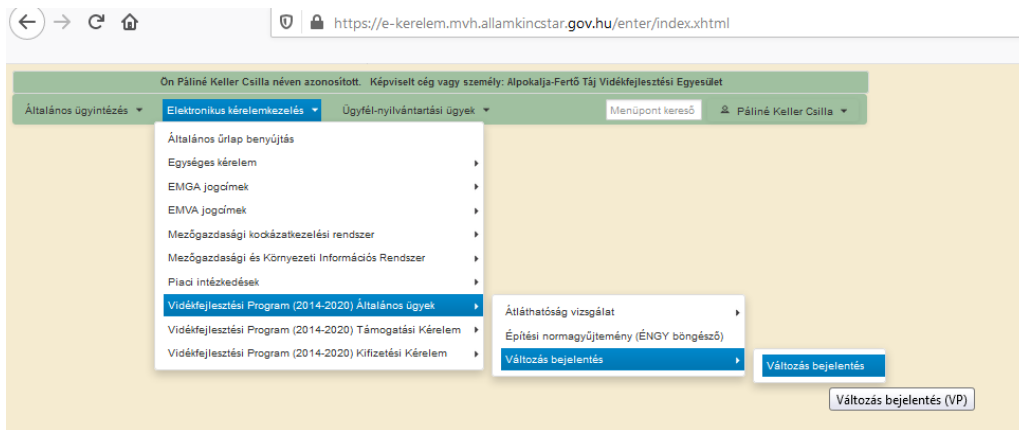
https://e-kerelem.mvh.allamkincstar.gov.hu/enter/index.xhtml

Ön Páliné Keller Csilla néven azonosított. Képviselt cég vagy személy: Alpokalja-Fertő Táj Vidékfejlesztési Egyesület

Általános ügyintézés ▾ Elektronikus kérelemkezelés ▾ Ügyfél-nyilvántartási ügyek ▾ Menüpont kereső Páliné Keller Csilla ▾

Általános űrlap benyújtás
Egységes kérelem
EMGA jogcímek
EMVA jogcímek
Mezőgazdasági kockázatkezelési rendszer
Mezőgazdasági és Környezeti Információs Rendszer
Piaci intézkedések
Vidékfejlesztési Program (2014-2020) Általános ügyek
Vidékfejlesztési Program (2014-2020) Támogatási Kérelem
Vidékfejlesztési Program (2014-2020) Kifizetési Kérelem

Átláthatóság vizsgálat
Építési normagyűjtemény (ÉNGY böngésző)
Változás bejelentés

Változás bejelentés

Változás bejelentés (VP)